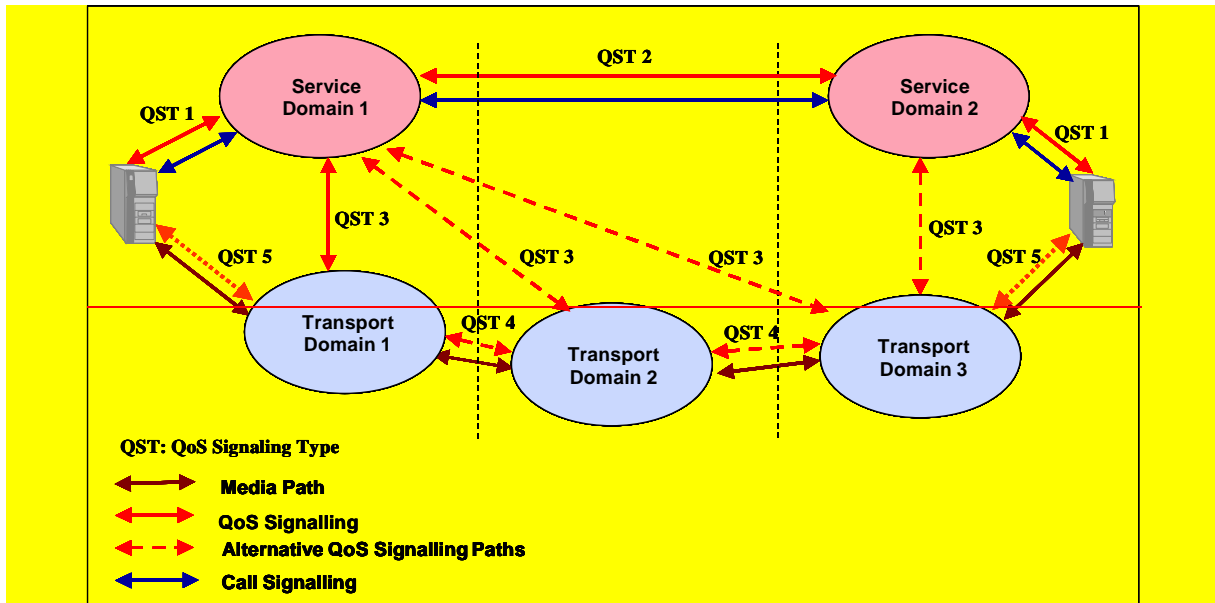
QST 2

Service Domain 1

Service Domain 2

QST 1

QST 1

QST 3

QST 3

QST 3

QST 3

QST 5

QST 5

Transport Domain 1

QST 4

Transport Domain 2

QST 4

Transport Domain 3

QST: QoS Signaling Type

Media Path

QoS Signalling

Alternative QoS Signalling Paths

Call Signalling